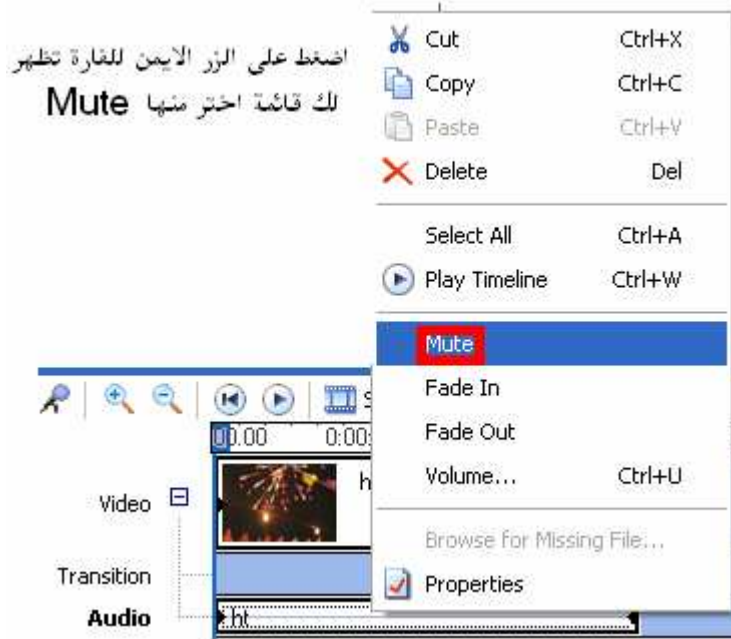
اضغط على الزر الايمن للفارة تظهر لك قائمة اختر منها Mute

Cut Ctrl+X
Copy Ctrl+C
Paste Ctrl+V
Delete Del
Select All Ctrl+A
Play Timeline Ctrl+W
Mute
Fade In
Fade Out
Volume... Ctrl+U
Browse for Missing File...
Properties

00.00
0:00
Video
h
Transition
Audio
ht